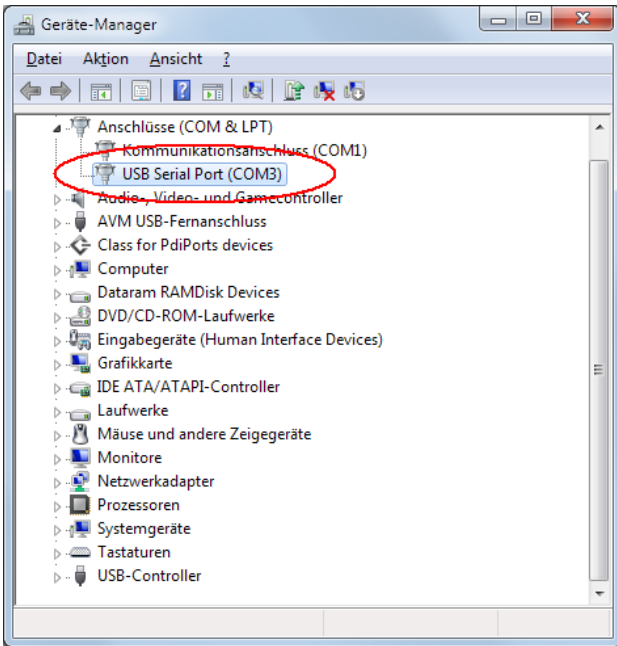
Geräte-Manager

Datei Aktion Ansicht ?

Anschlüsse (COM & LPT)
Kommunikationsanschluss (COM1)
USB Serial Port (COM3)
Audio-, Video- und Gamecontroller
AVM USB-Fernanschluss
Class for PdiPorts devices
Computer
Dataram RAMDisk Devices
DVD/CD-ROM-Laufwerke
Eingabegeräte (Human Interface Devices)
Grafikkarte
IDE ATA/ATAPI-Controller
Laufwerke
Mäuse und andere Zeigegeräte
Monitore
Netzwerkadapter
Prozessoren
Systemgeräte
Tastaturen
USB-Controller